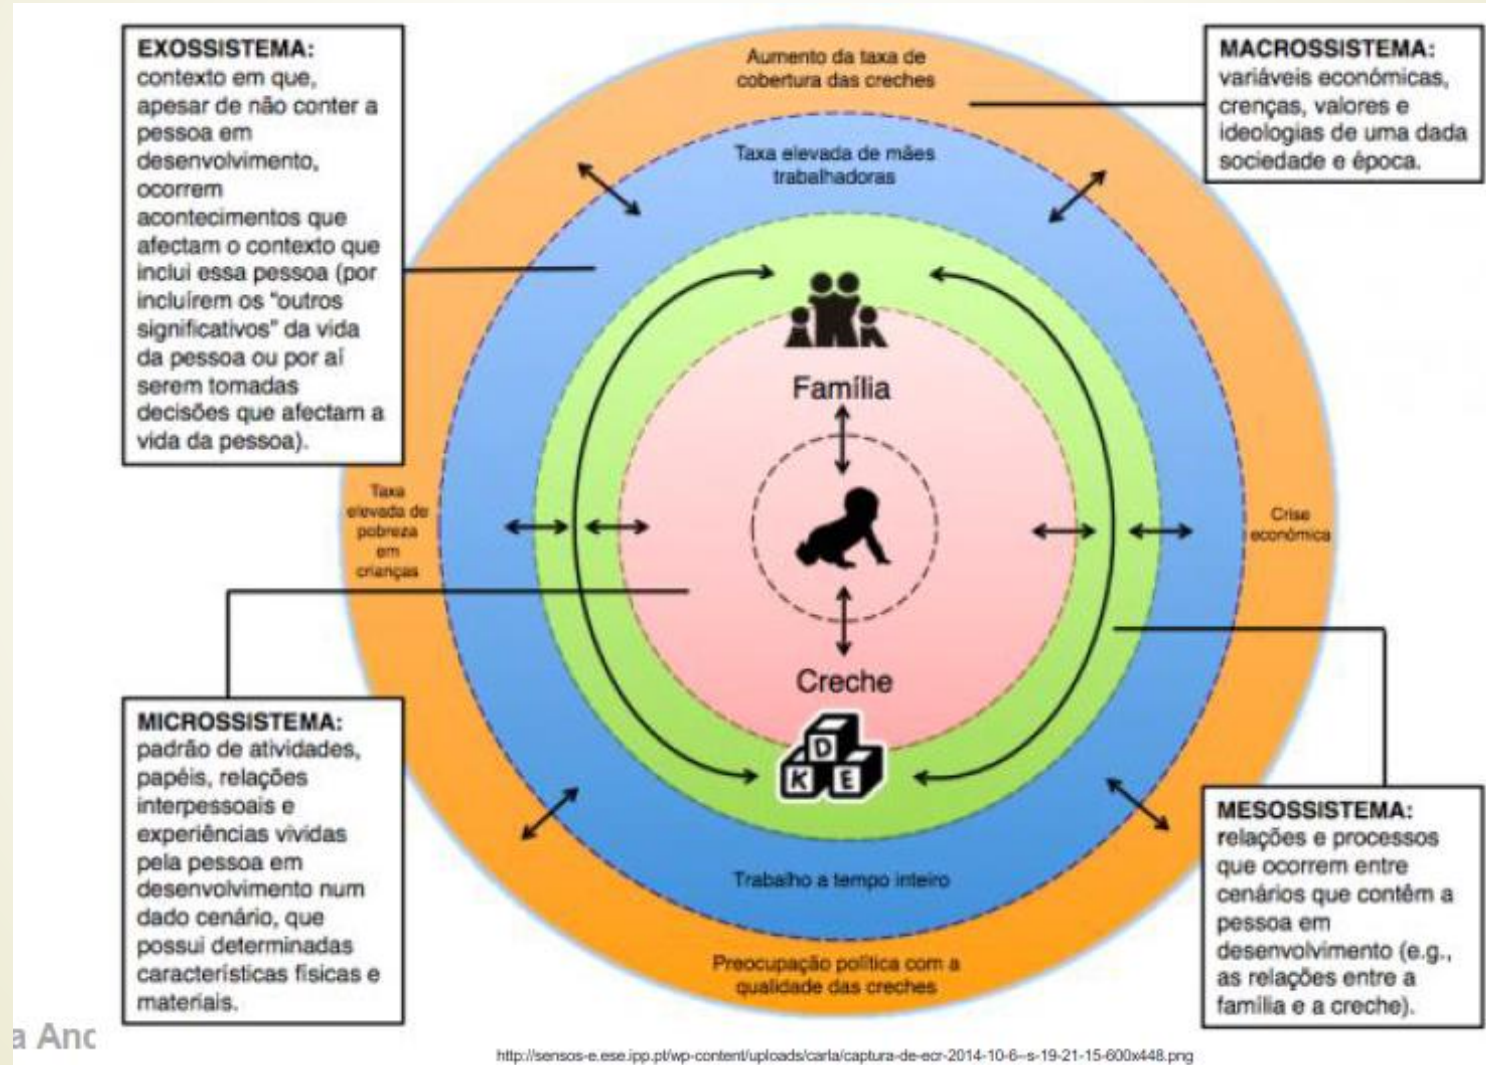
EXOSSISTEMA: contexto em que, apesar de não conter a pessoa em desenvolvimento, ocorrem acontecimentos que afectam o contexto que inclui essa pessoa (por incluírem os "outros significativos" da vida da pessoa ou por aí serem tomadas decisões que afectam a vida da pessoa).

Aumento da taxa de cobertura das creches

MACROSSISTEMA: variáveis económicas, crenças, valores e ideologias de uma dada sociedade e época.

Taxa elevada de mães trabalhadoras

Família

Taxa elevada de pobreza em crianças

Crise económica

Creche

D
K E

MICROSSISTEMA: padrão de atividades, papéis, relações interpessoais e experiências vividas pela pessoa em desenvolvimento num dado cenário, que possui determinadas características físicas e materiais.

Trabalho a tempo inteiro

MESOSSISTEMA: relações e processos que ocorrem entre cenários que contêm a pessoa em desenvolvimento (e.g., as relações entre a família e a creche).

Preocupação política com a qualidade das creches

a Anc

http://sensos-e.ese.ipp.pt/wp-content/uploads/carla/captura-de-ecr-2014-10-6--s-19-21-15-600x448.png